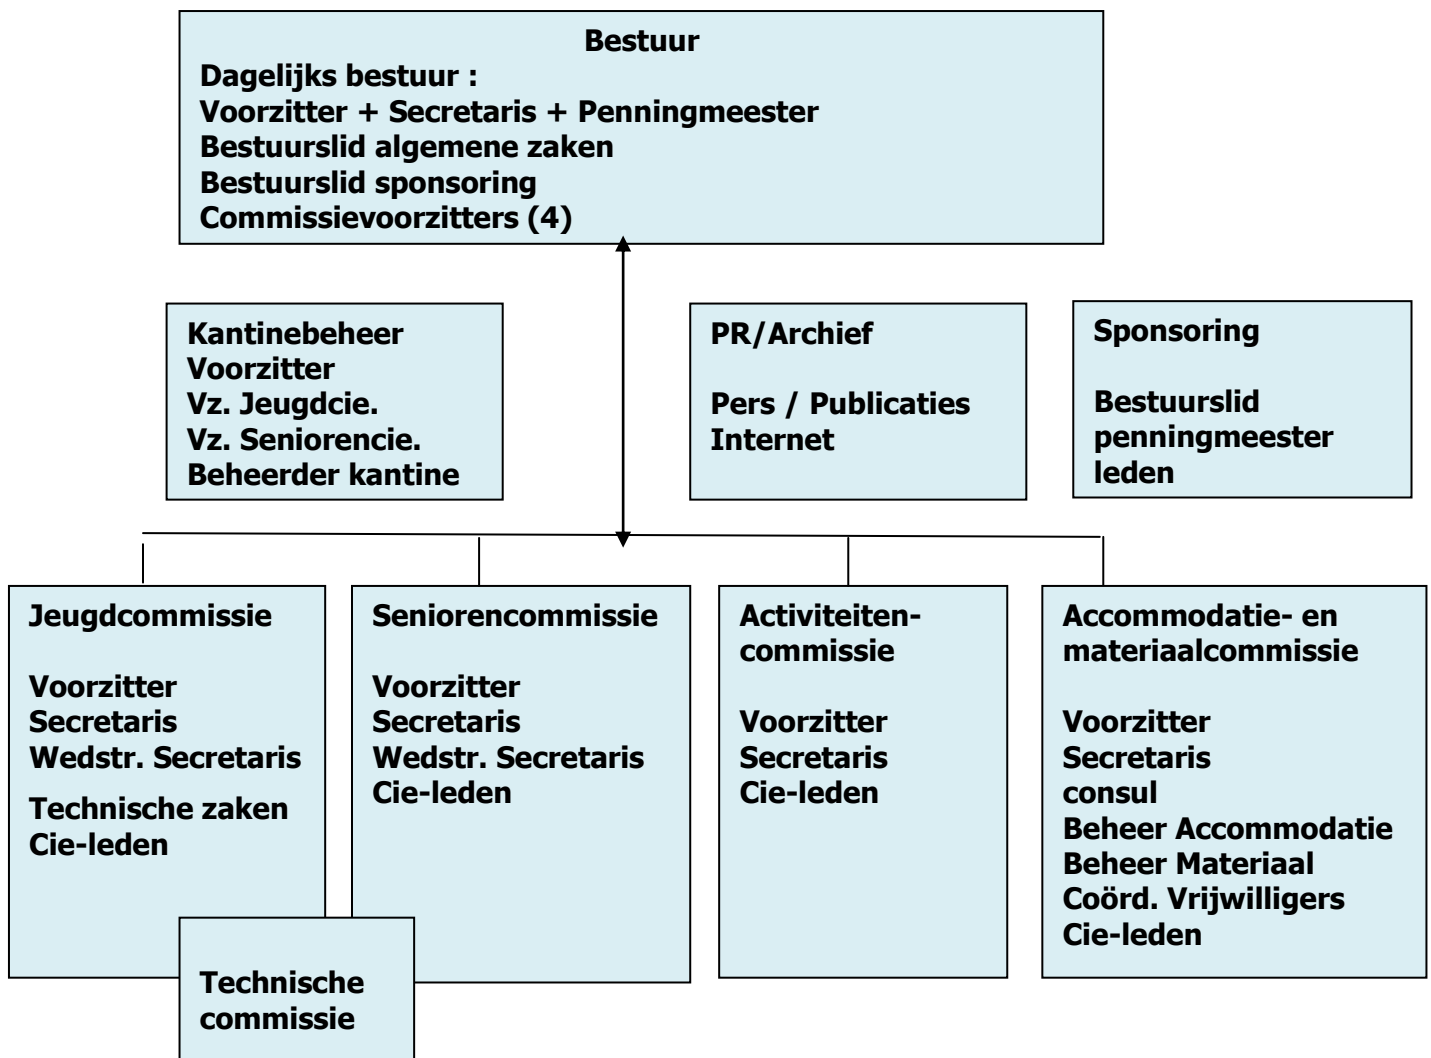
Bestuur
Dagelijks bestuur :
Voorzitter + Secretaris + Penningmeester
Bestuurslid algemene zaken
Bestuurslid sponsoring
Commissievoorzitters (4)

Kantinebeheer
Voorzitter
Vz. Jeugdcie.
Vz. Seniorencie.
Beheerder kantine

PR/Archief

Pers / Publicaties
Internet

Sponsoring

Bestuurslid
penningmeester
leden

Jeugdcommissie

Voorzitter
Secretaris
Wedstr. Secretaris
Technische zaken
Cie-leden

Seniorencommissie

Voorzitter
Secretaris
Wedstr. Secretaris
Cie-leden

Activiteitencommissie

Voorzitter
Secretaris
Cie-leden

Accommodatie- en materiaalcommissie

Voorzitter
Secretaris
consul
Beheer Accommodatie
Beheer Materiaal
Coörd. Vrijwilligers
Cie-leden

Technische commissie